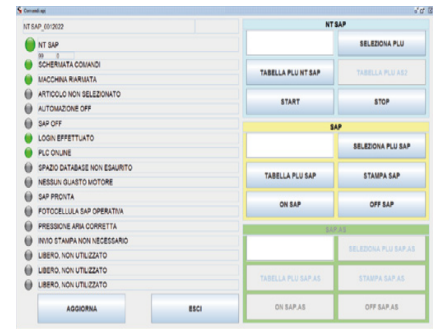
GeneralSap

NT SAP_03/2022

NT SAP
SCHERMATA COMANDI
MACCHINA RIARMATA
ARTICOLO NON SELEZIONATO
AUTOMAZIONE OFF
SAP OFF
LOGIN EFFETTUATO
PLC ONLINE
SPAZIO DATABASE NON ESAURITO
NESSUN GUASTO MOTORE
SAP PRONTA
FOTOCELLULA SAP OPERATIVA
PRESSIONE ARIA CORRETTA
INVIO STAMPA NON NECESSARIO
LIBERO, NON UTILIZZATO
LIBERO, NON UTILIZZATO
LIBERO, NON UTILIZZATO

AGGIORNA
ESCI

NT SAP
SELEZIONA PLU
TABELLA PLU NT SAP
TABELLA PLU AS2
START
STOP

SAP
SELEZIONA PLU SAP
TABELLA PLU SAP
STAMPA SAP
ON SAP
OFF SAP

SAP.AS
SELEZIONA PLU SAP.AS
TABELLA PLU SAP.AS
STAMPA SAP.AS
ON SAP.AS
OFF SAP.AS